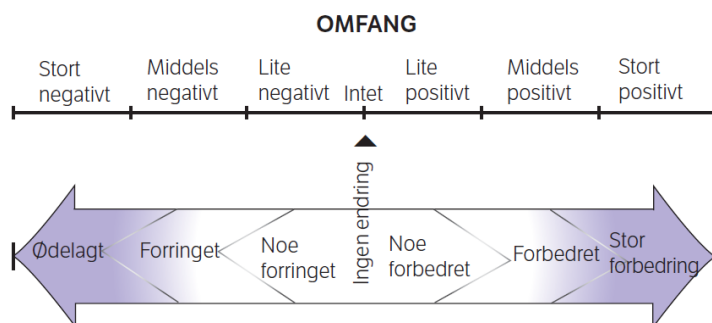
OMFANG

Stort negativt

Middels negativt

Lite negativt

Intet

Lite positivt

Middels positivt

Stort positivt

Ingen endring

Ødelagt

Forringet

Noe forringet

Noe forbedret

Forbedret

Stor forbedring